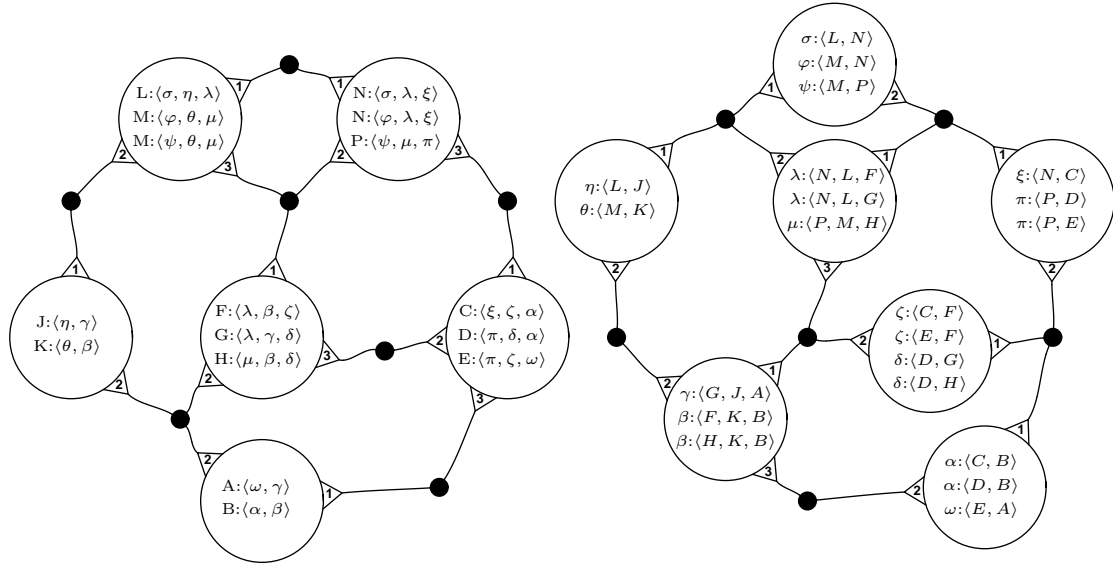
L:$\langle\sigma, \eta, \lambda\rangle$
M:$\langle\varphi, \theta, \mu\rangle$
M:$\langle\psi, \theta, \mu\rangle$

N:$\langle\sigma, \lambda, \xi\rangle$
N:$\langle\varphi, \lambda, \xi\rangle$
P:$\langle\psi, \mu, \pi\rangle$

1 1 2 3 3 1 1 1

J:$\langle\eta, \gamma\rangle$
K:$\langle\theta, \beta\rangle$

F:$\langle\lambda, \beta, \zeta\rangle$
G:$\langle\lambda, \gamma, \delta\rangle$
H:$\langle\mu, \beta, \delta\rangle$

C:$\langle\xi, \zeta, \alpha\rangle$
D:$\langle\pi, \delta, \alpha\rangle$
E:$\langle\pi, \zeta, \omega\rangle$

2 2 3 2 3 2 1

A:$\langle\omega, \gamma\rangle$
B:$\langle\alpha, \beta\rangle$

$\sigma$:$\langle L, N\rangle$
$\varphi$:$\langle M, N\rangle$
$\psi$:$\langle M, P\rangle$

1 2 1 2 1 1

$\eta$:$\langle L, J\rangle$
$\theta$:$\langle M, K\rangle$

$\lambda$:$\langle N, L, F\rangle$
$\lambda$:$\langle N, L, G\rangle$
$\mu$:$\langle P, M, H\rangle$

$\xi$:$\langle N, C\rangle$
$\pi$:$\langle P, D\rangle$
$\pi$:$\langle P, E\rangle$

2 3 2

$\zeta$:$\langle C, F\rangle$
$\zeta$:$\langle E, F\rangle$
$\delta$:$\langle D, G\rangle$
$\delta$:$\langle D, H\rangle$

2 1 2 1

$\gamma$:$\langle G, J, A\rangle$
$\beta$:$\langle F, K, B\rangle$
$\beta$:$\langle H, K, B\rangle$

3 1 2

$\alpha$:$\langle C, B\rangle$
$\alpha$:$\langle D, B\rangle$
$\omega$:$\langle E, A\rangle$